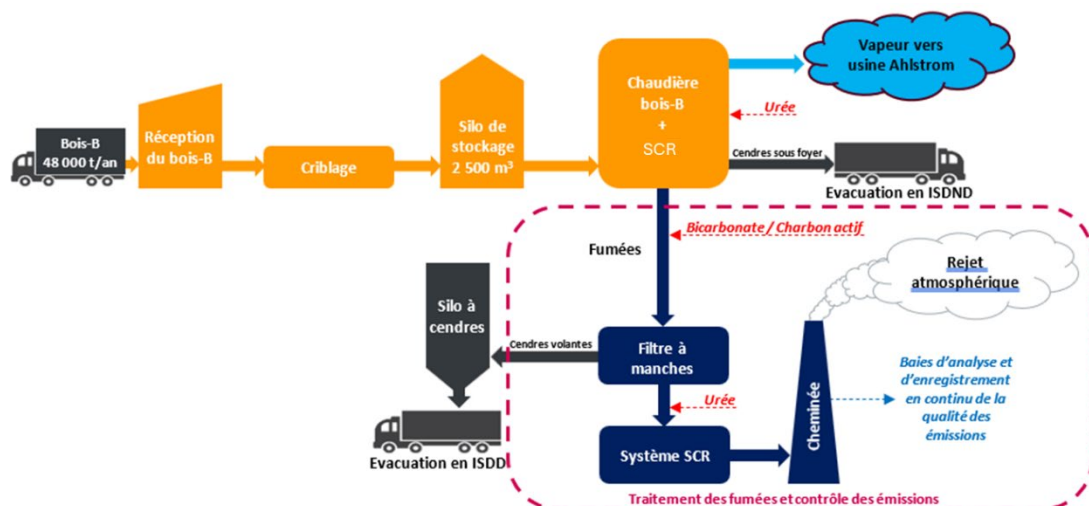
Bois-B
48 000 t/an

Réception du bois-B

Criblage

Silo de stockage
2 500 m³

Chaudière bois-B
+
SCR

Urée

Vapeur vers usine Ahlstrom

Cendres sous foyer

Evacuation en ISDND

Bicarbonate / Charbon actif

Fumées

Rejet atmosphérique

Silo à cendres

Cendres volantes

Filtre à manches

Urée

Système SCR

Cheminée

Baies d'analyse et d'enregistrement en continu de la qualité des émissions

Evacuation en ISDD

Traitement des fumées et contrôle des émissions